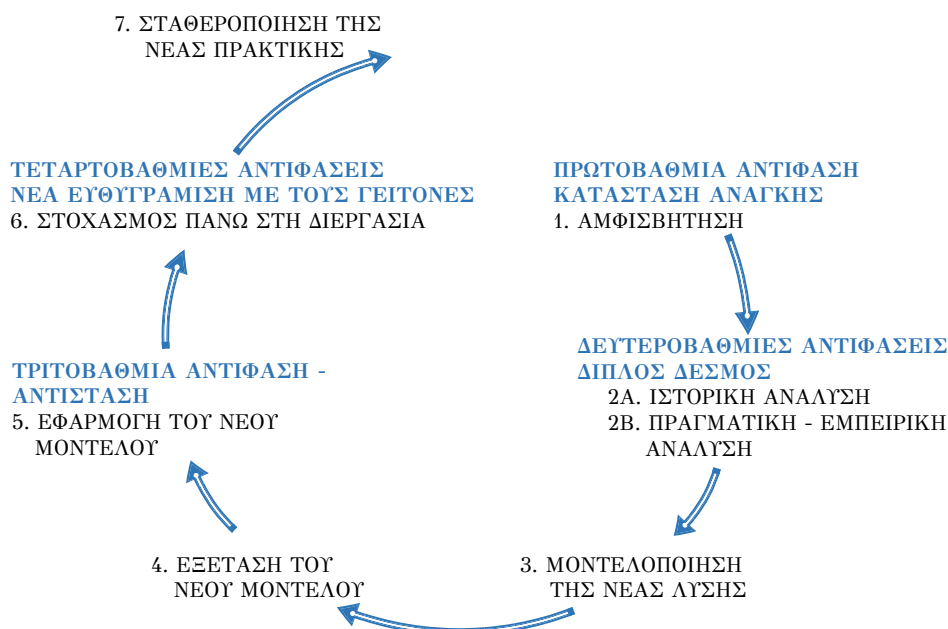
7. ΣΤΑΘΕΡΟΠΟΙΗΣΗ ΤΗΣ ΝΕΑΣ ΠΡΑΚΤΙΚΗΣ

ΤΕΤΑΡΤΟΒΑΘΜΙΕΣ ΑΝΤΙΦΑΣΕΙΣ
ΝΕΑ ΕΥΘΥΓΡΑΜΙΣΗ ΜΕ ΤΟΥΣ ΓΕΙΤΟΝΕΣ
6. ΣΤΟΧΑΣΜΟΣ ΠΑΝΩ ΣΤΗ ΔΙΕΡΓΑΣΙΑ

ΠΡΩΤΟΒΑΘΜΙΑ ΑΝΤΙΦΑΣΗ
ΚΑΤΑΣΤΑΣΗ ΑΝΑΓΚΗΣ
1. ΑΜΦΙΣΒΗΤΗΣΗ

ΔΕΥΤΕΡΟΒΑΘΜΙΕΣ ΑΝΤΙΦΑΣΕΙΣ
ΔΙΠΛΟΣ ΔΕΣΜΟΣ
2Α. ΙΣΤΟΡΙΚΗ ΑΝΑΛΥΣΗ
2Β. ΠΡΑΓΜΑΤΙΚΗ - ΕΜΠΕΙΡΙΚΗ ΑΝΑΛΥΣΗ

ΤΡΙΤΟΒΑΘΜΙΑ ΑΝΤΙΦΑΣΗ - ΑΝΤΙΣΤΑΣΗ
5. ΕΦΑΡΜΟΓΗ ΤΟΥ ΝΕΟΥ ΜΟΝΤΕΛΟΥ

4. ΕΞΕΤΑΣΗ ΤΟΥ ΝΕΟΥ ΜΟΝΤΕΛΟΥ

3. ΜΟΝΤΕΛΟΠΟΙΗΣΗ ΤΗΣ ΝΕΑΣ ΛΥΣΗΣ